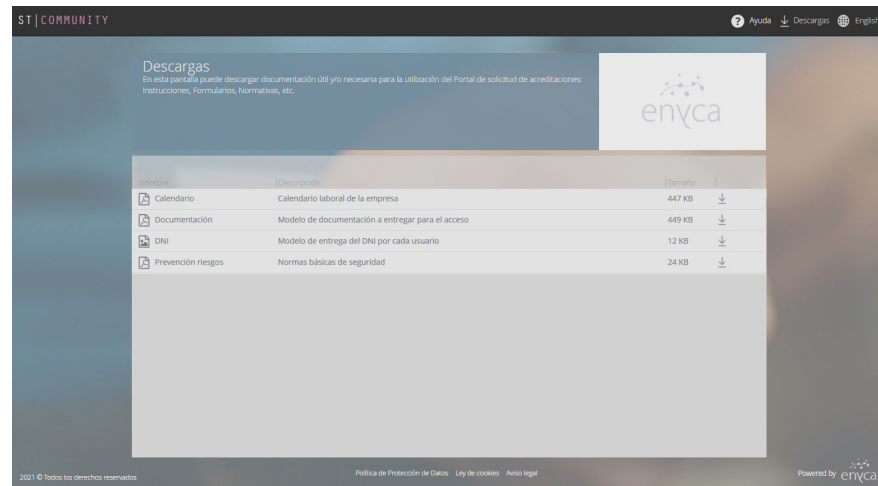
ST | COMMUNITY

Ayuda Descargas English

Descargas
En esta pantalla puede descargar documentación útil y/o necesaria para la utilización del Portal de solicitud de acreditaciones: Instrucciones, Formularios, Normativas, etc.

enyca

| Nombre | Descripción | Tamaño | |
|---|---|---|---|
| Calendario | Calendario laboral de la empresa | 447 KB | |
| Documentación | Modelo de documentación a entregar para el acceso | 449 KB | |
| DNI | Modelo de entrega del DNI por cada usuario | 12 KB | |
| Prevención riesgos | Normas básicas de seguridad | 24 KB | |

2021 © Todos los derechos reservados

Política de Protección de Datos Ley de cookies Aviso legal

Powered by enyca